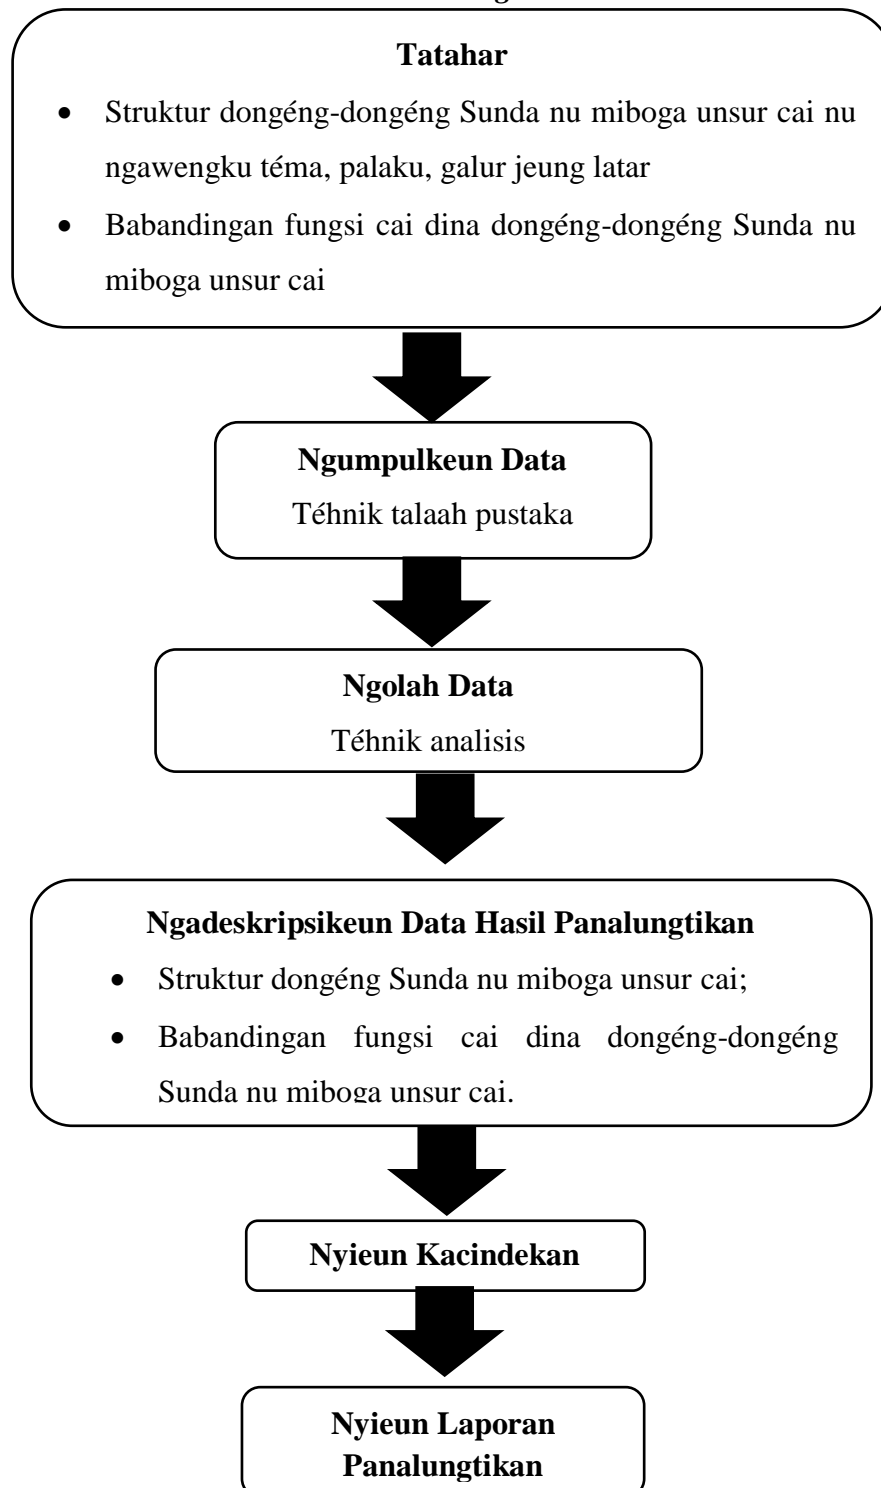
**Tatahar**

- Struktur dongéng-dongéng Sunda nu miboga unsur cai nu ngawengku téma, palaku, galur jeung latar
- Babandingan fungsi cai dina dongéng-dongéng Sunda nu miboga unsur cai

**Ngumpulkeun Data**
Téhnik talaah pustaka

**Ngolah Data**
Téhnik analisis

**Ngadeskripsikeun Data Hasil Panalungtikan**

- Struktur dongéng Sunda nu miboga unsur cai;
- Babandingan fungsi cai dina dongéng-dongéng Sunda nu miboga unsur cai.

**Nyieun Kacindekan**

**Nyieun Laporan Panalungtikan**